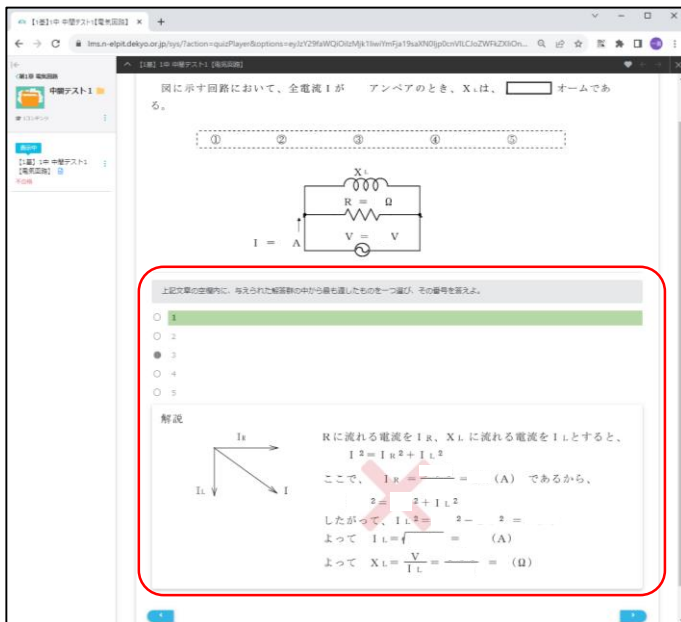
【1級】1中 中間テスト1【電気回路】 ×  +

lms.n-elpit.dekyo.or.jp/sys/?action=quizPlayer&options=eyJzY29faWQiOiIzMjk1IiwiYmFja19saXN0IjpOcnVlLCIoZWFkZXIiOn...

【1級】1中 中間テスト1【電気回路】

【第1章 電気回路】

中間テスト1

【1級】1中 中間テスト1【電気回路】

未回答

図に示す回路において、全電流 I が　　アンペアのとき、X$_L$は、　　オームである。

①　②　③　④　⑤

X$_L$

R =　Ω

I =　A

V =　V

上記文章の空欄内に、与えられた解答群の中から最も適したものを一つ選び、その番号を答えよ。

1
2
3
4
5

解説

I$_R$

I$_L$

I

Rに流れる電流をI$_R$、X$_L$に流れる電流をI$_L$とすると、

$I^2 = I_R^2 + I_L^2$

ここで、　$I_R$ = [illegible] =　(A)　であるから、

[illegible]$^2$ = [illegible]$^2$ + $I_L^2$

したがって、$I_L^2$ = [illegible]$^2$ − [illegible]$^2$ = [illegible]

よって　$I_L = \sqrt{\quad}$ =　(A)

よって　$X_L = \frac{V}{I_L}$ = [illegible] =　(Ω)